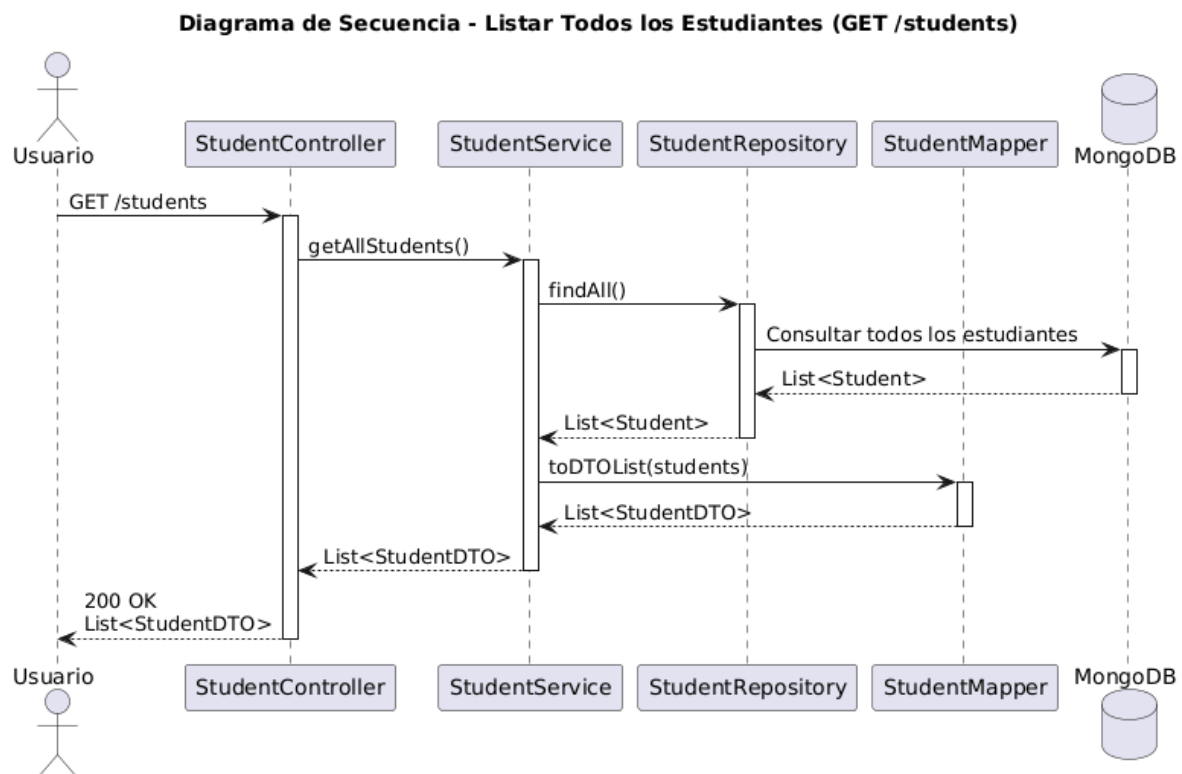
Diagrama de Secuencia - Listar Todos los Estudiantes (GET /students)

Usuario
StudentController
StudentService
StudentRepository
StudentMapper
MongoDB

GET /students
getAllStudents()
findAll()
Consultar todos los estudiantes
List<Student>
List<Student>
toDTOList(students)
List<StudentDTO>
List<StudentDTO>
200 OK
List<StudentDTO>

Usuario
StudentController
StudentService
StudentRepository
StudentMapper
MongoDB